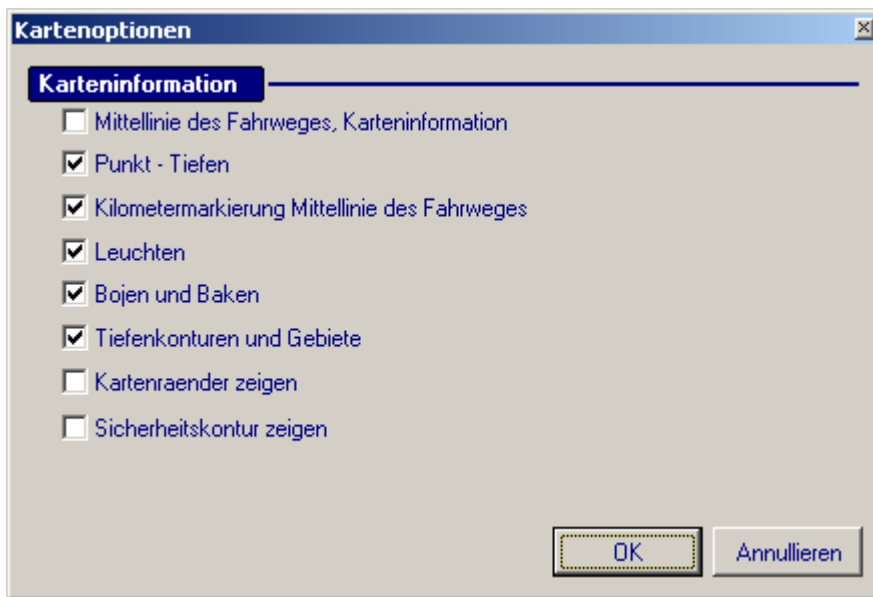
Kartenoptionen

Karteninformation

Mittellinie des Fahrweges, Karteninformation

Punkt - Tiefen

Kilometermarkierung Mittellinie des Fahrweges

Leuchten

Bojen und Baken

Tiefenkonturen und Gebiete

Kartenraender zeigen

Sicherheitskontur zeigen

OK

Annullieren